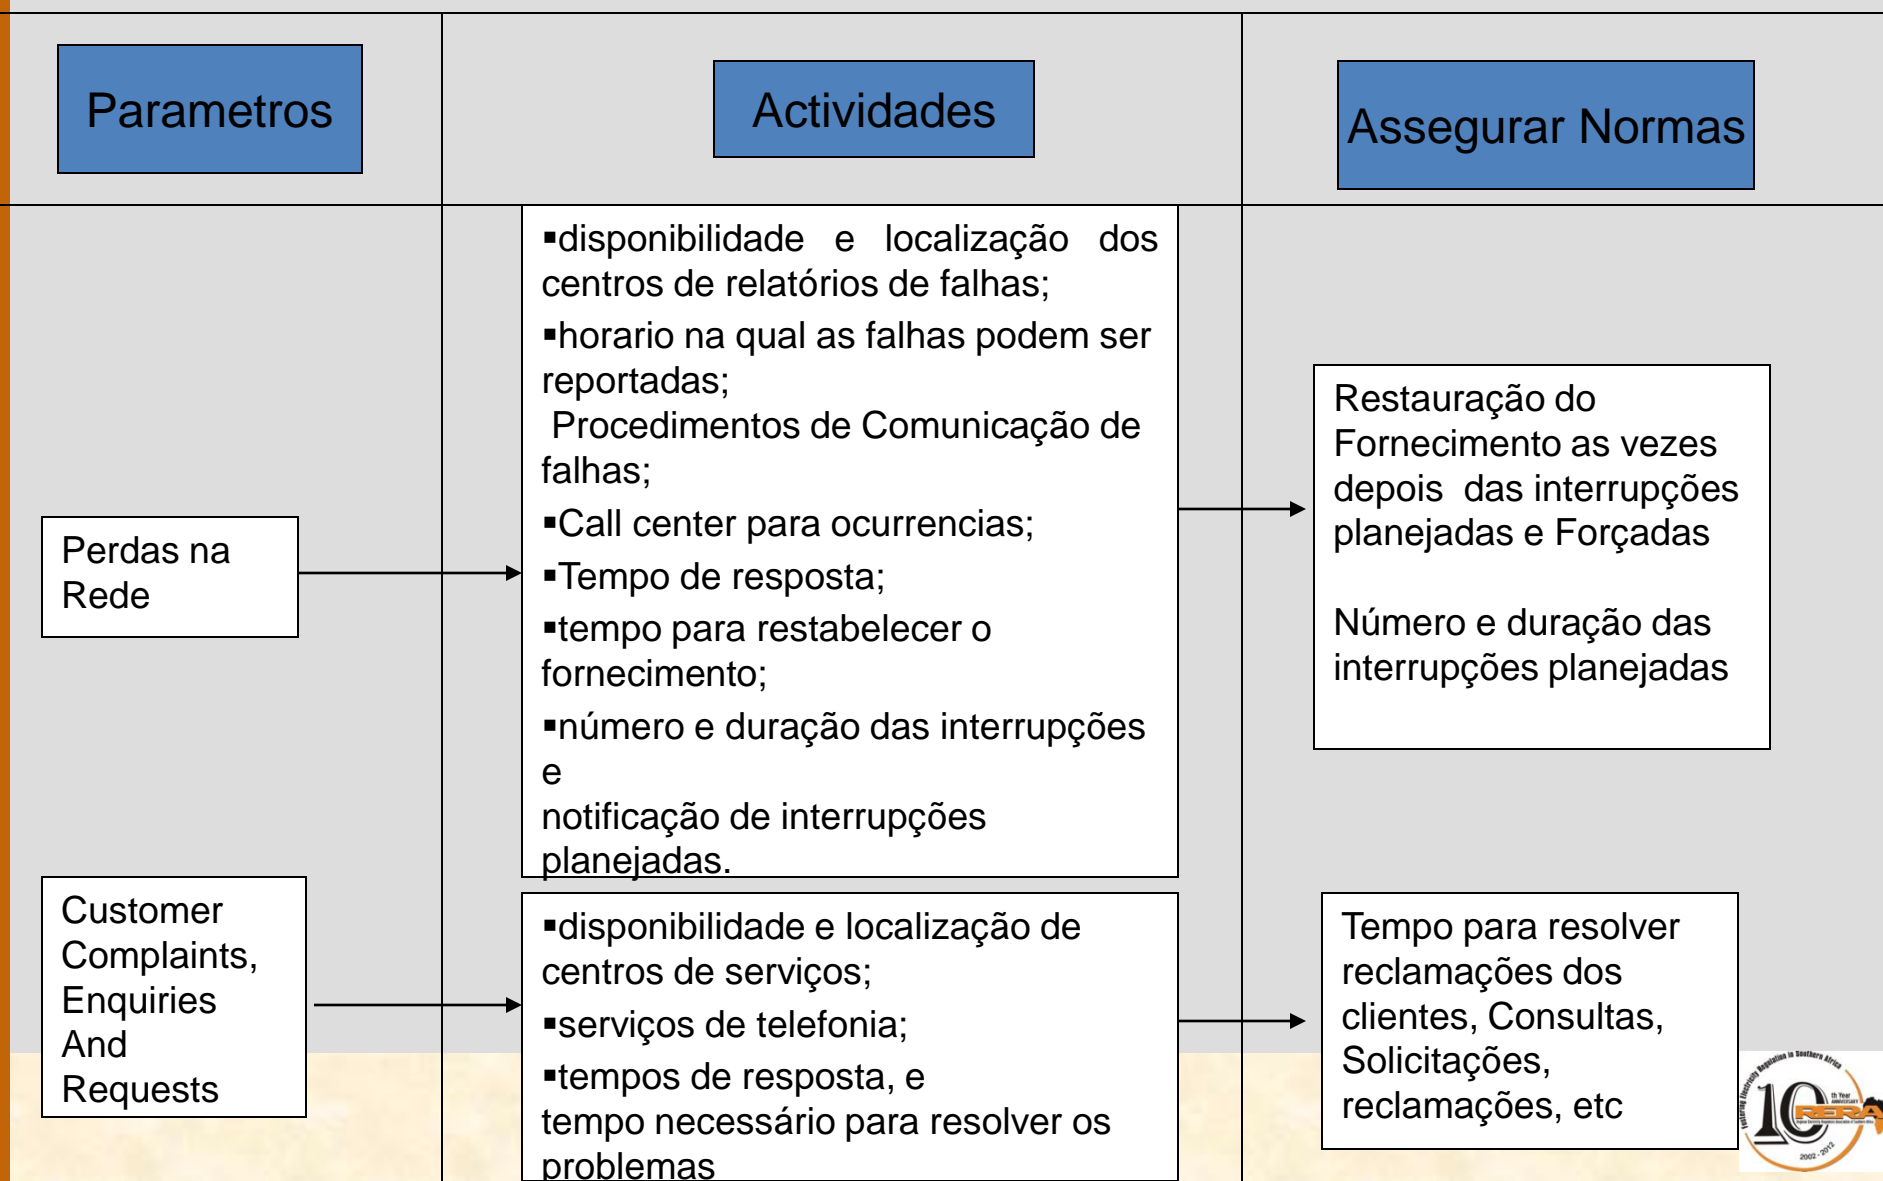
Parametros

Actividades

Assegurar Normas

Perdas na Rede

▪disponibilidade e localização dos centros de relatórios de falhas;

▪horario na qual as falhas podem ser reportadas;

Procedimentos de Comunicação de falhas;

▪Call center para ocurrencias;

▪Tempo de resposta;

▪tempo para restabelecer o fornecimento;

▪número e duração das interrupções e

notificação de interrupções planejadas.

Restauração do Fornecimento as vezes depois das interrupções planejadas e Forçadas

Número e duração das interrupções planejadas

Customer Complaints, Enquiries And Requests

▪disponibilidade e localização de centros de serviços;

▪serviços de telefonia;

▪tempos de resposta, e

tempo necessário para resolver os problemas

Tempo para resolver reclamações dos clientes, Consultas, Solicitações, reclamações, etc

RERA
2002 - 2012